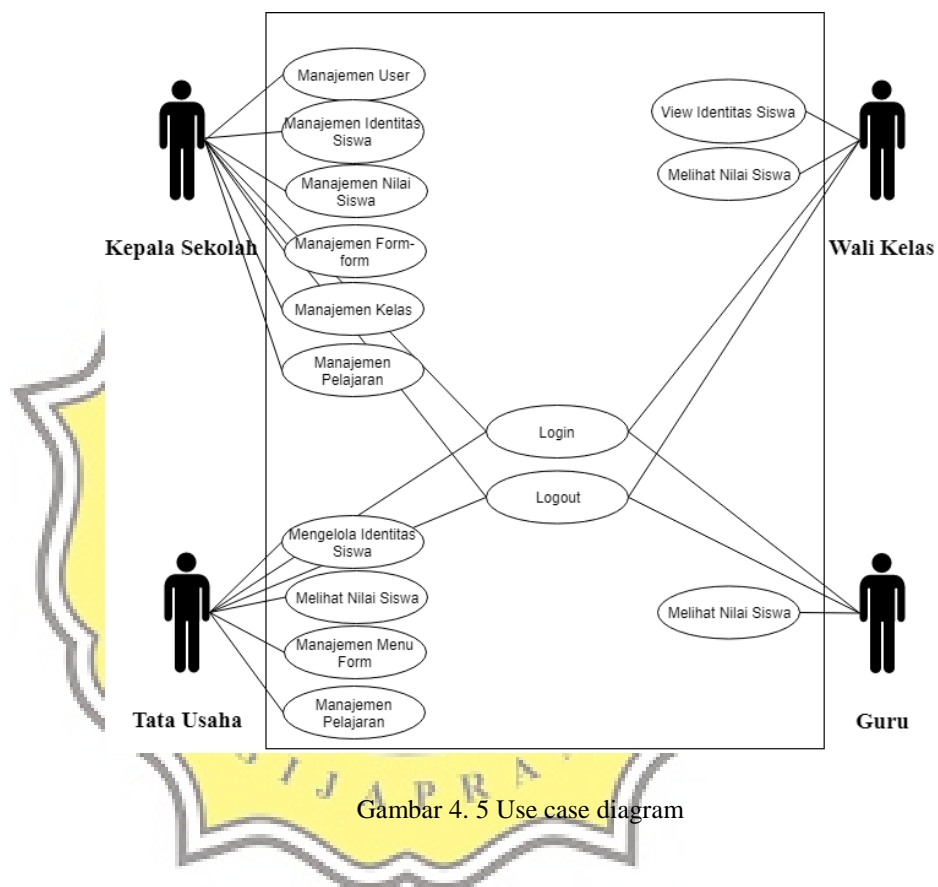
Kepala Sekolah

Manajemen User

Manajemen Identitas Siswa

Manajemen Nilai Siswa

Manajemen Form-form

Manajemen Kelas

Manajemen Pelajaran

View Identitas Siswa

Melihat Nilai Siswa

Wali Kelas

Login

Logout

Mengelola Identitas Siswa

Melihat Nilai Siswa

Manajemen Menu Form

Manajemen Pelajaran

Melihat Nilai Siswa

Tata Usaha

Guru

IJAPRA

Gambar 4. 5 Use case diagram